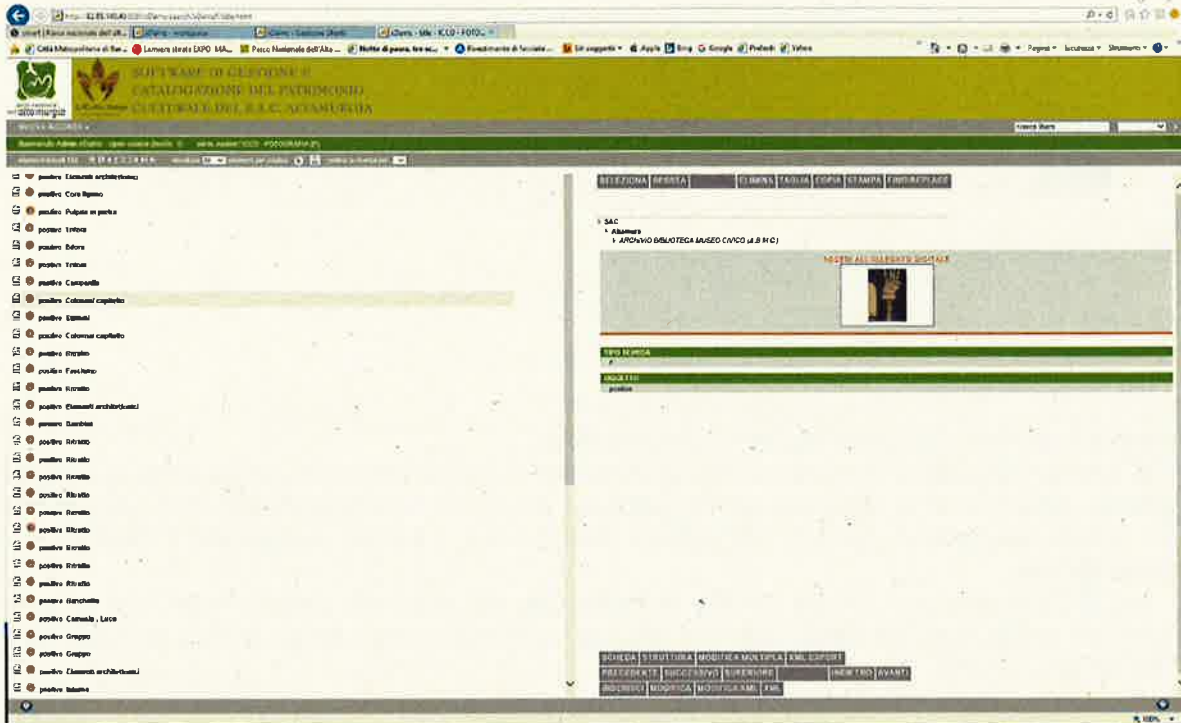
SOFTWARE DI GESTIONE E CATALOGAZIONE DEL PATRIMONIO CULTURALE DEL S.A.C. ALTAMURGIA

altamurgia

NUOVA RICERCA

positivo Elementi architettonici
positivo Coro ligneo
positivo Pulpito in pietra
positivo Trifora
positivo Bifora
positivo Trifora
positivo Campanile
positivo Colonna/ capitello
positivo Capitelli
positivo Colonna/ capitello
positivo Ritratto
positivo Facciata
positivo Ritratto
positivo Elementi architettonici
positivo Bambina
positivo Ritratto
positivo Ritratto
positivo Ritratto
positivo Ritratto
positivo Ritratto
positivo Ritratto
positivo Ritratto
positivo Ritratto
positivo Ritratto
positivo Banchetto
positivo Cantatela, Luce
positivo Gruppo
positivo Gruppo
positivo Elementi architettonici
positivo Interno

SELEZIONA RESETTA ELIMINA TAGLIA COPIA STAMPA FIND/REPLACE

SAC
Altamura
ARCHIVIO BIBLIOTECA MUSEO CIVICO (A.B.M.C.)

ACCEDI ALL'ALLEGATO DIGITALE

TIPO SCHEDA
F

OGGETTO
positivo

SCHEDA STRUTTURA MODIFICA MULTIPLA XML EXPORT
PRECEDENTE SUCCESSIVO SUPERIORE INDIETRO AVANTI
INSERISCI MODIFICA MODIFICA XML XML

100%